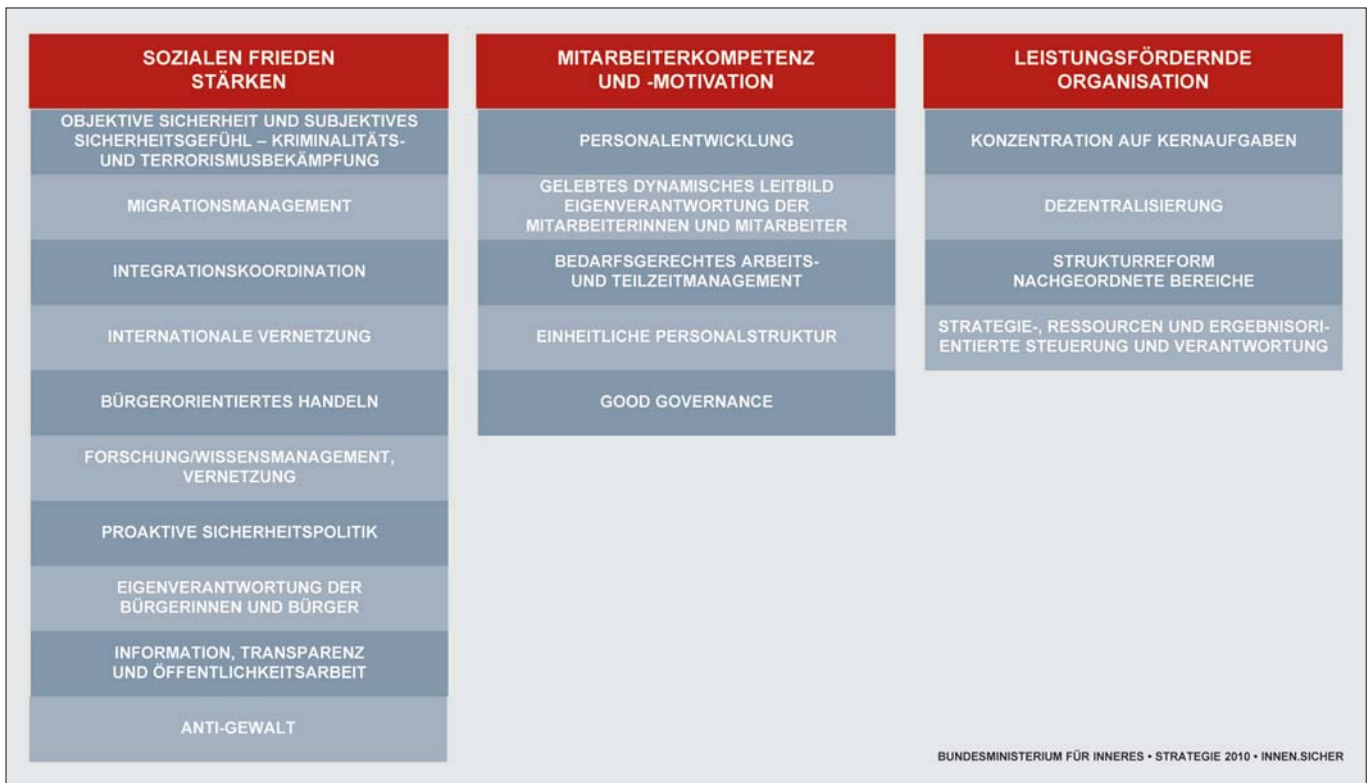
SOZIALEN FRIEDEN STÄRKEN

OBJEKTIVE SICHERHEIT UND SUBJEKTIVES SICHERHEITSGEFÜHL – KRIMINALITÄTS- UND TERRORISMUSBEKÄMPFUNG

MIGRATIONSMANAGEMENT

INTEGRATIONSKOORDINATION

INTERNATIONALE VERNETZUNG

BÜRGERORIENTIERTES HANDELN

FORSCHUNG/WISSENSMANAGEMENT, VERNETZUNG

PROAKTIVE SICHERHEITSPOLITIK

EIGENVERANTWORTUNG DER BÜRGERINNEN UND BÜRGER

INFORMATION, TRANSPARENZ UND ÖFFENTLICHKEITSARBEIT

ANTI-GEWALT

MITARBEITERKOMPETENZ UND -MOTIVATION

PERSONALENTWICKLUNG

GELEBTES DYNAMISCHES LEITBILD EIGENVERANTWORTUNG DER MITARBEITERINNEN UND MITARBEITER

BEDARFSGERECHTES ARBEITS- UND TEILZEITMANAGEMENT

EINHEITLICHE PERSONALSTRUKTUR

GOOD GOVERNANCE

LEISTUNGSFÖRDERNDE ORGANISATION

KONZENTRATION AUF KERNAUFGABEN

DEZENTRALISIERUNG

STRUKTURREFORM NACHGEORDNETE BEREICHE

STRATEGIE-, RESSOURCEN UND ERGEBNISORIENTIERTE STEUERUNG UND VERANTWORTUNG

BUNDESMINISTERIUM FÜR INNERES • STRATEGIE 2010 • INNEN.SICHER